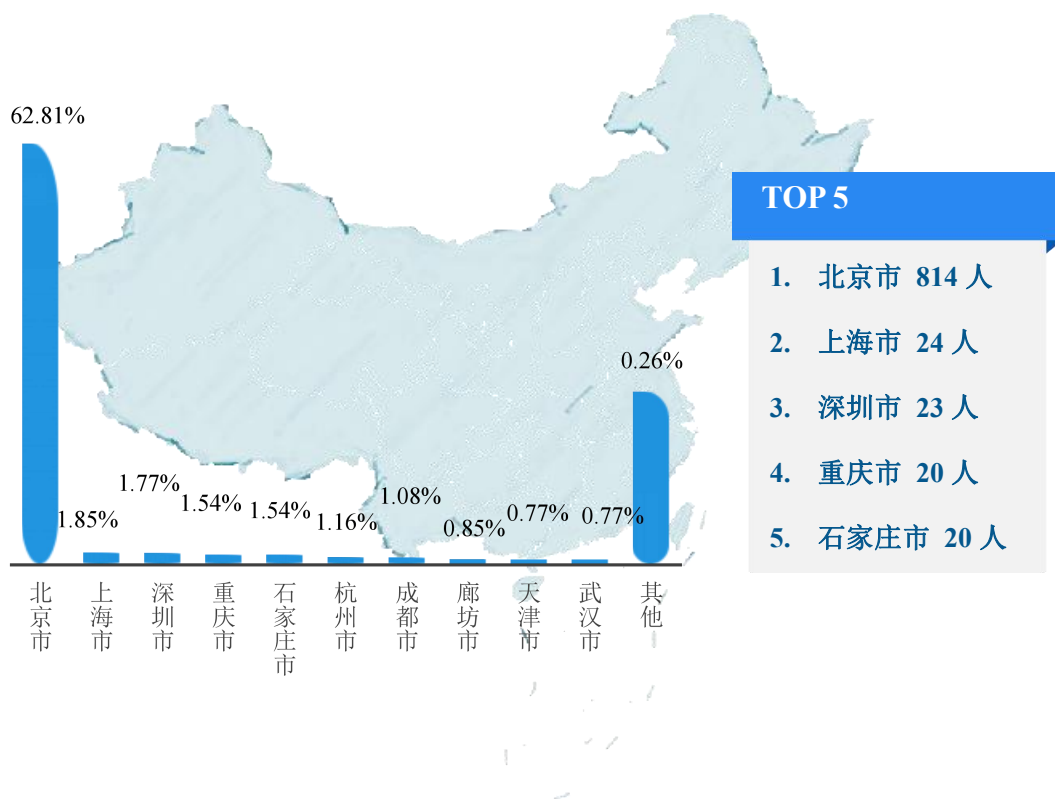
62.81%

1.85%

1.77%

1.54%

1.54%

1.16%

1.08%

0.85%

0.77%

0.77%

0.26%

北京市

上海市

深圳市

重庆市

石家庄市

杭州市

成都市

廊坊市

天津市

武汉市

其他

TOP 5

1. 北京市 814 人

2. 上海市 24 人

3. 深圳市 23 人

4. 重庆市 20 人

5. 石家庄市 20 人